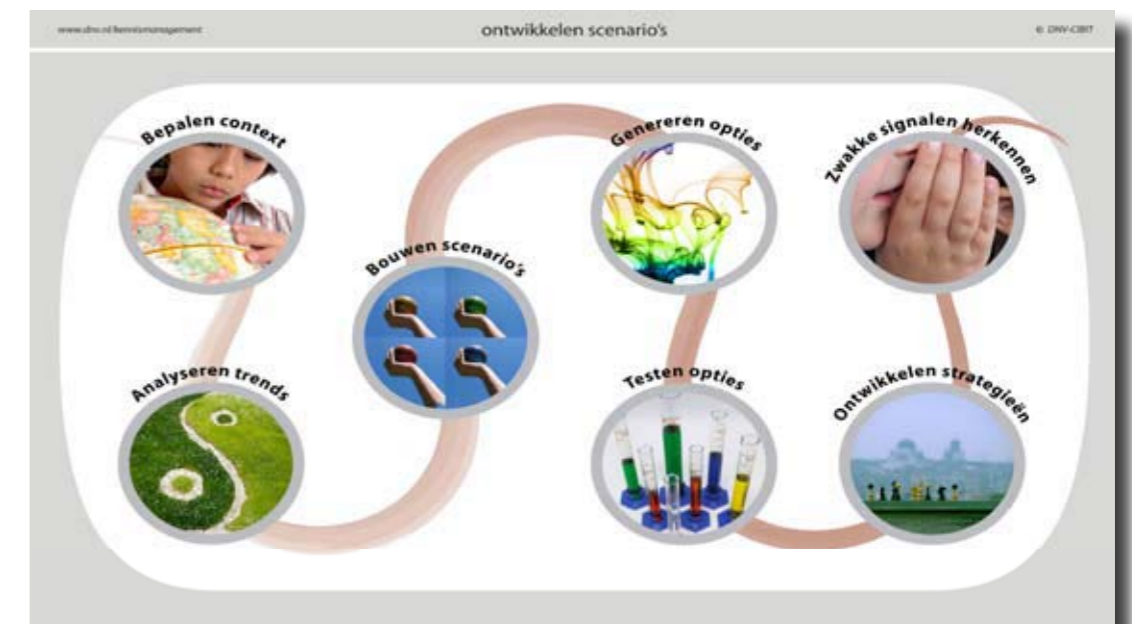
www.dnv.nl/kennismanagement

ontwikkelen scenario's

© DNV-CIBIT

Bepalen context

Analyseren trends

Bouwen scenario's

Genereren opties

Testen opties

Zwakke signalen herkennen

Ontwikkelen strategieën